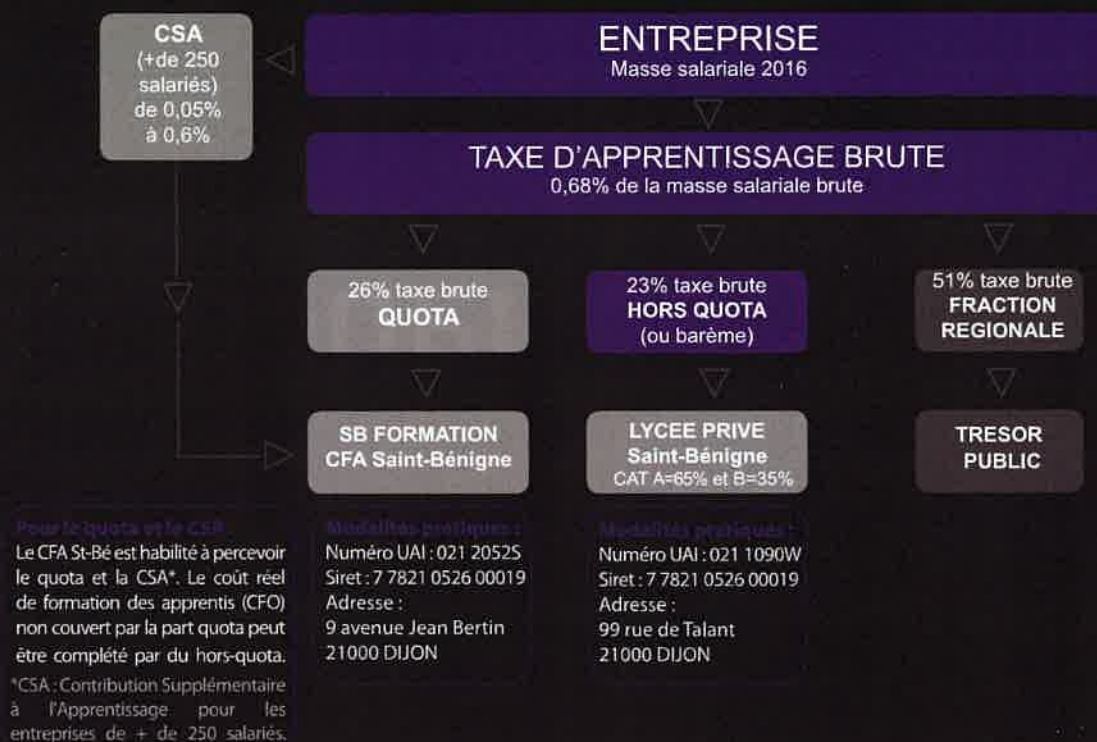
CSA
(+de 250 salariés)
de 0,05%
à 0,6%

ENTREPRISE
Masse salariale 2016

TAXE D'APPRENTISSAGE BRUTE
0,68% de la masse salariale brute

26% taxe brute
QUOTA

23% taxe brute
HORS QUOTA
(ou barème)

51% taxe brute
FRACTION REGIONALE

SB FORMATION
CFA Saint-Bénigne

LYCEE PRIVE
Saint-Bénigne
CAT A=65% et B=35%

TRESOR PUBLIC

Pour le quota et le CSA :
Le CFA St-Bé est habilité à percevoir le quota et la CSA*. Le coût réel de formation des apprentis (CFO) non couvert par la part quota peut être complété par du hors-quota.
*CSA : Contribution Supplémentaire à l'Apprentissage pour les entreprises de + de 250 salariés.

Modalités pratiques :
Numéro UAI : 021 2052S
Siret : 7 7821 0526 00019
Adresse :
9 avenue Jean Bertin
21000 DIJON

Modalités pratiques :
Numéro UAI : 021 1090W
Siret : 7 7821 0526 00019
Adresse :
99 rue de Talant
21000 DIJON